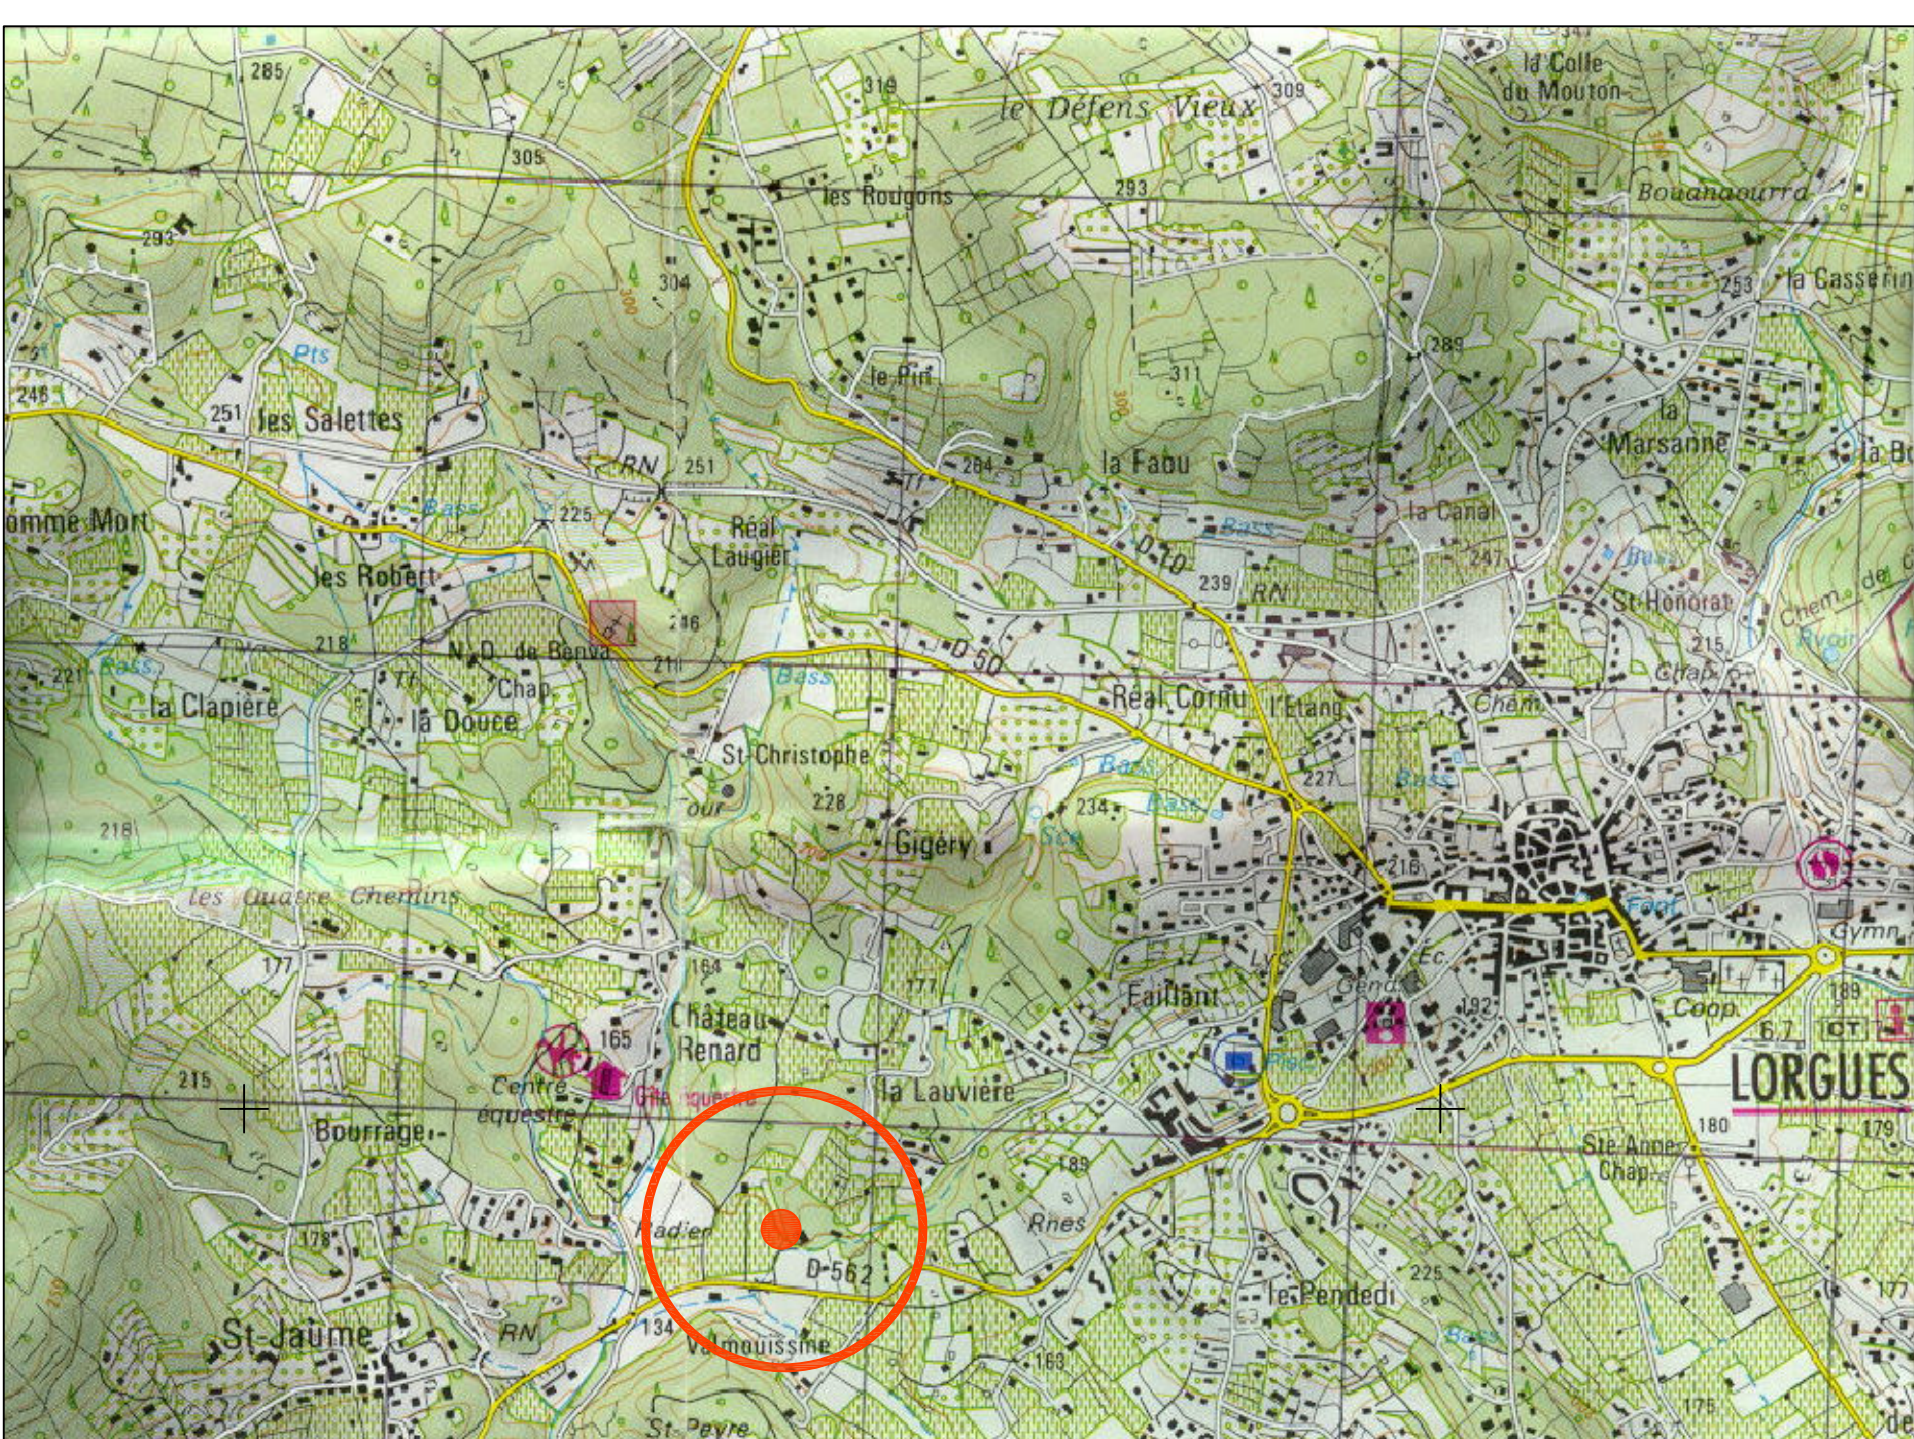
285
318
le Défens Vieux
309
la Colle du Mouton
305
les Rougons
293
Bouanaourra
293
304
300
253
la Casserin
Pts
le Pin
311
289
248
251
les Salettes
300
la Marsanne
la Bo
RN
251
264
la Fabu
omme Mort
Bass
225
Réal Laugier
la Canal
Bass
D 10
247
Bass
les Robert
239
RN
St Honorat
Chem. de
218
N.D. de Benva
216
D 50
215
221
Bass
Chap
211
Bass
Réal Cornu
l'Etang
Chap
la Clapière
la Douce
Chem
St Christophe
Bass
227
Bass
our
228
234
Bass
218
Gigery
216
les Quatre Chemins
Font
Gymn
177
164
177
Ec.
Gend
189
Château Renard
Faillant
192
Coop
165
6.7
OT
215
Centre équestre
Gîte équestre
la Lauvière
LORGUES
Bourrage
Ste Anne Chap.
180
179
189
Radier
Rnes
178
D 562
225
le Pendedi
St Jaume
RN
134
Valmouissine
163
177
St Peyre
175
de